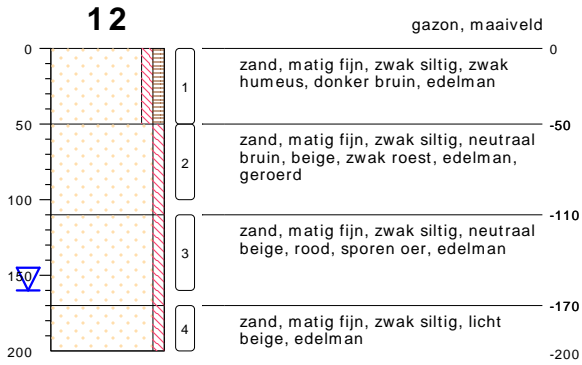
12

gazon, maaiveld

0
50
100
150
200

1
2
3
4

0
zand, matig fijn, zwak siltig, zwak humeus, donker bruin, edelman

-50
zand, matig fijn, zwak siltig, neutraal bruin, beige, zwak roest, edelman, geroerd

-110
zand, matig fijn, zwak siltig, neutraal beige, rood, sporen oer, edelman

-170
zand, matig fijn, zwak siltig, licht beige, edelman

-200